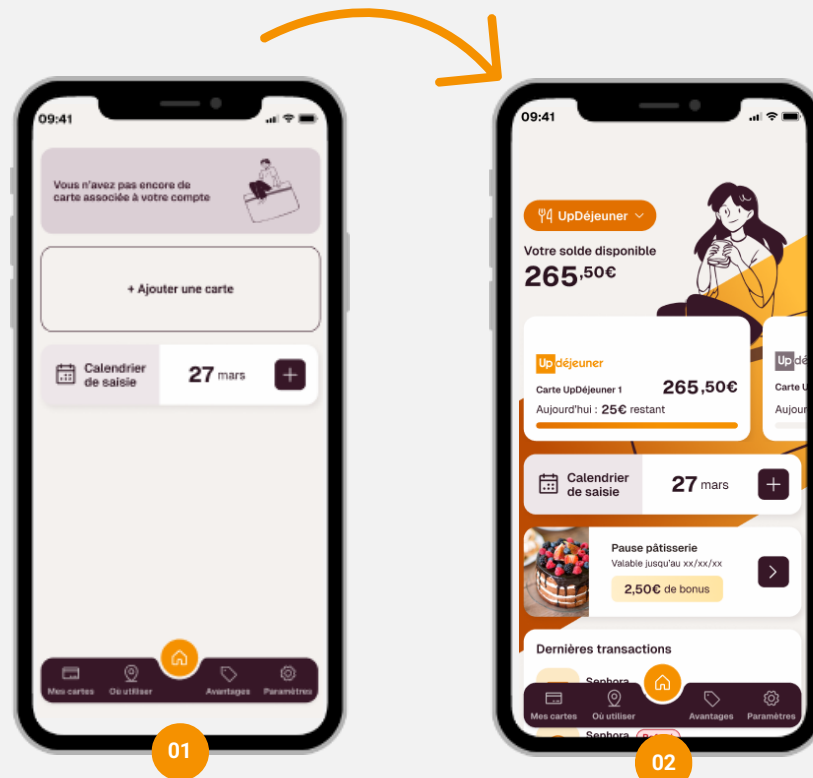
09:41

Vous n'avez pas encore de carte associée à votre compte

+ Ajouter une carte

Calendrier de saisie

27 mars

+

Mes cartes
Où utiliser
Avantages
Paramètres

01

09:41

UpDéjeuner

Votre solde disponible

265,50€

Up déjeuner

Carte UpDéjeuner 1

265,50€

Aujourd'hui : 25€ restant

Up dé

Carte U

Aujour

Calendrier de saisie

27 mars

+

Pause pâtisserie

Valable jusqu'au xx/xx/xx

2,50€ de bonus

Dernières transactions

Sephora

Sephora

Mes cartes
Où utiliser
Avantages
Paramètres

02